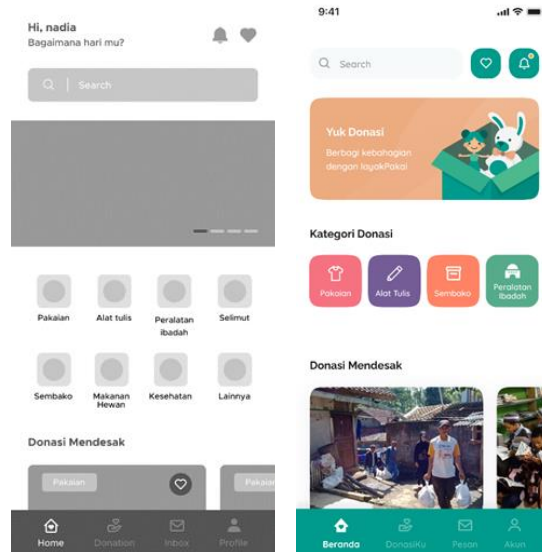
Hi, nadia
Bagaimana hari mu?

Search

Pakaian
Alat tulis
Peralatan ibadah
Selimut
Sembako
Makanan Hewan
Kesehatan
Lainnya

Donasi Mendesak

Pakaian
Pakaia

Home
Donation
Inbox
Profile

9:41

Search

Yuk Donasi
Berbagi kebahagian dengan layakPakai

Kategori Donasi

Pakaian
Alat Tulis
Sembako
Peralatan Ibadah

Donasi Mendesak

Beranda
DonasiKu
Pesan
Akun